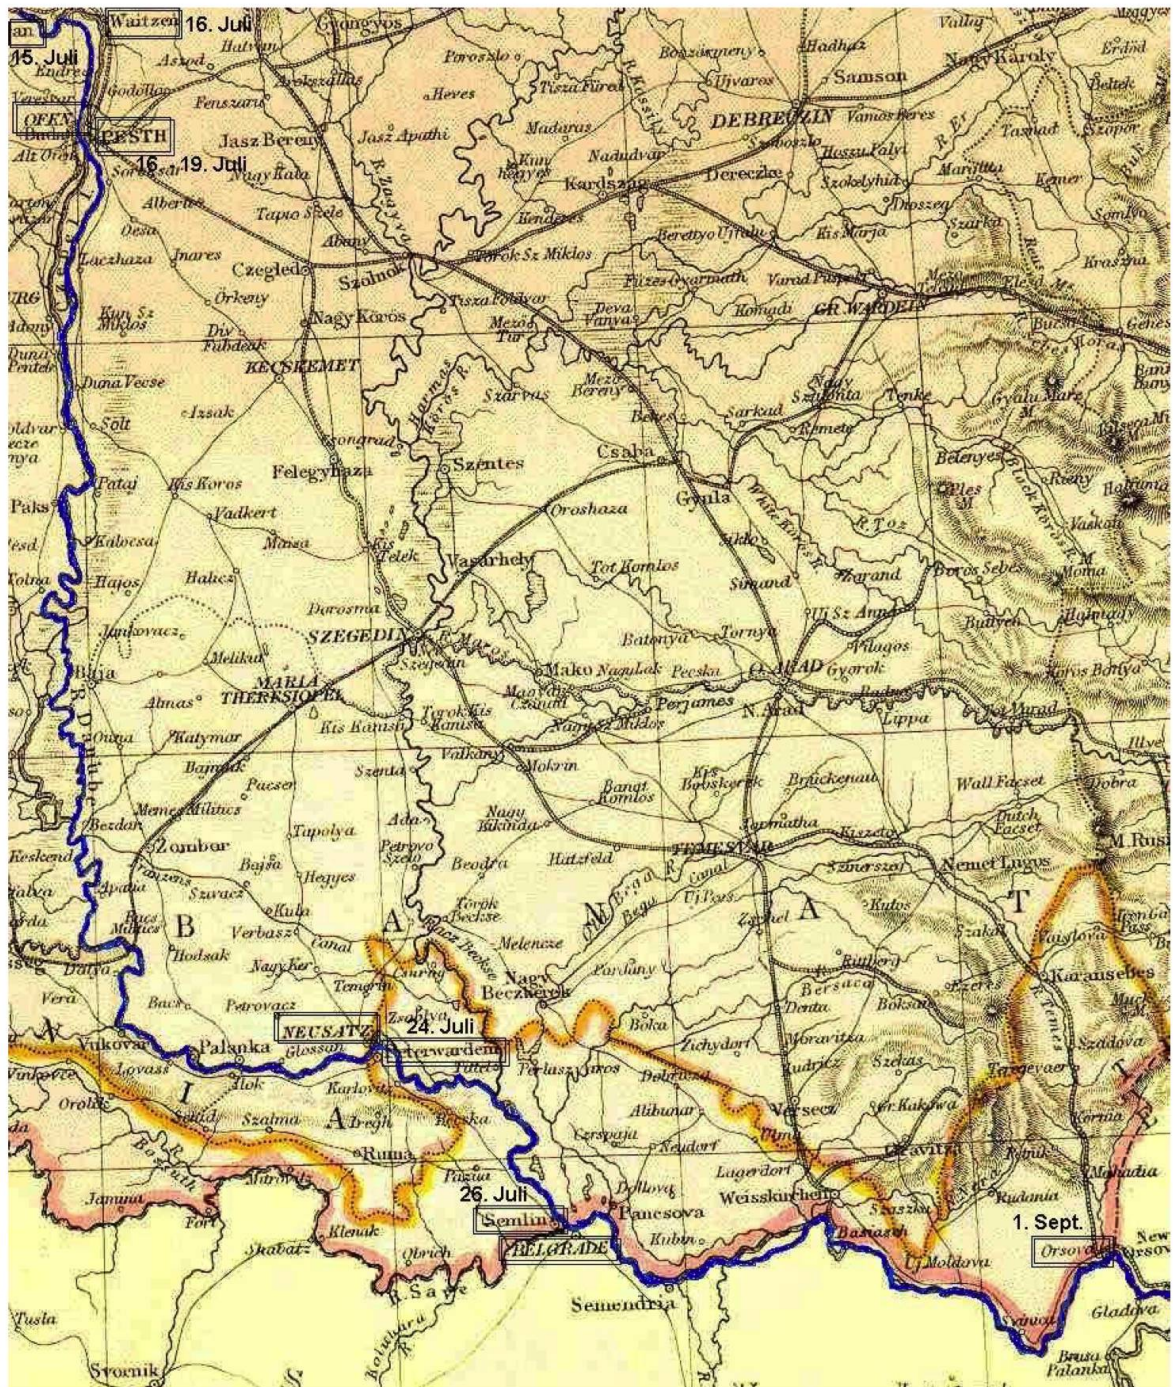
Waitzen 16. Juli
15. Juli
OFEN
PESTH
16.-19. Juli
Gyongyos
Hatvan
Aszod
Godollo
Fenszaru
Jasz Bereny
Jasz Apathi
Heves
Poroszlo
Tisza Füred
Boszormeny
Ujvaros
Hadhaz
Samson
Nagy Karoly
Valloy
Erdöd
Beltek
Tasnad
Szapor
DEBRECZIN
Vamos Peres
Hossu Falu
Szoboszlo
Madaras
Nadudvar
Kun Hegyes
Kardszag
Dereczke
Szekelyhid
Margitta
Kemer
Droszeg
Szarka
Somlyo
Kraszna
Nagy Kata
Tapio Szele
Alberti
Oesa
Laczhaza
Inares
Czegled
Abany
Szolnok
Torok Sz Miklos
Kendres
Berettyo Ujfalu
Kis Marja
Füzes Gyarmath
Varad Puspoki
Komadi
GR. WARDEIN
Tisza Földvar
Deva Vanyas
Mezö Tur
Örkeny
Kun Sz Miklos
Dly Fulhdeak
Nagy Koros
KECSKEMET
Duna Vecse
Duna Pentele
Izsak
Solt
Szarvas
Mezö Bereny
Nagy Szalonta
Tenke
Sarkad
Remete
Bekes
Belenyes
Csongrad
Szentes
Csaba
Felegyhaza
Gyula
Oroshaza
Kis Koros
Pataj
Paks
Vadkert
Kalocsa
Hajos
Halicz
Kis Telek
Vasarhely
Tot Komlos
Simand
Zarand
Boros Sebes
Ples
Dorosma
SZEGEDIN
Szeged
R. Maros
Mako
Nagylak
Pecska
O. ARAD
N. Arad
Gyorok
Vilagos
Batonya
Tornya
Jankovacz
Baja
Melikut
MARIA THERESIOPEL
Almas
Katymar
Bajmok
Torok Kanisa
Kis Kanisa
Magyar Csanad
Nagy Sz Miklos
Perjamos
Lippa
Radna
Valkany
Mokrin
Banat Komlos
Kis Boboskerek
Bruckenau
Wall Facset
Dutch Facset
Dobra
Szenta
Pacser
Memes Militics
Bezdan
Zombor
Tapolya
Ada
Petrovo Szelo
Nagy Kikinda
Beodra
Hatzfeld
Csatad
TEMESVAR
Kiszeto
Nemet Lugos
M. Rus
Apatin
Bajsa
Hegyes
Szivacz
Kula
Verbasz
Canal
Torok Becske
Melenicze
Uj Pecs
Bega Canal
Zsebel
Kutos
Szakul
Vaisslova
Iron Gate Pass
Karansebes
Hodsak
Nagy Ker
Csurog
Temerin
Nagy Beczkerek
Pardany
Rittberg
Bersaca
Boksan
Ezeres
R. Temes
Mack
Szadova
Bac
Vukovar
Palanka
Petrovacz
NEUSATZ
24. Juli
Peterwardein
Zsablya
Boka
Zichydorf
Denta
Moravitza
Szekas
Vinkovce
Lovass
Ilok
Karlovitz
Perlasz
Tites
Dobricza
Versecz
Ersek Kakova
Tergovac
Orolik
Szalma
Illok
Irig
Beska
Alibunar
Cerspaja
Neudorf
Oravitza
Rutnik
Rudaria
Mehadia
Ruma
Pazua
26. Juli
Lagerdorf
Weisskirchen
Szaszka
Jamina
Fort
Klenak
Semlin
Dollova
Pancsova
Basiasch
Uj Moldova
1. Sept.
Orsova
New Orsova
Shabatz
Obrich
BELGRADE
Kubin
R. Save
Semendria
Gladova
Tusla
Svornik
Kolubara R.
Brusa Palanka
R. Danube
A
B
N
A
T
I
A
A